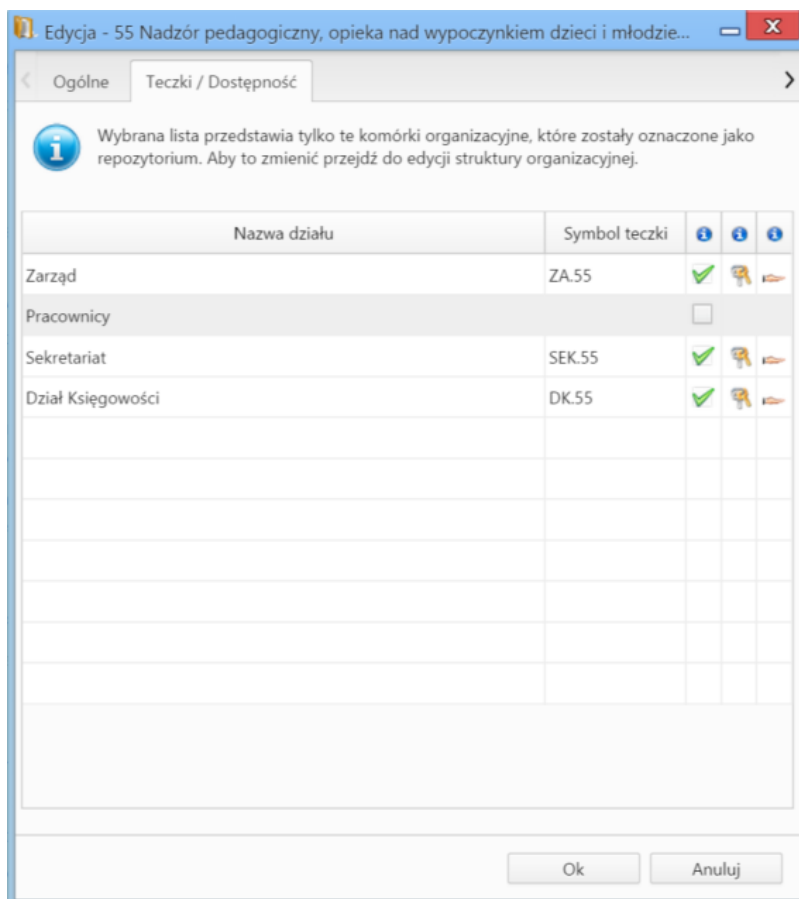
Edycja - 55 Nadzór pedagogiczny, opieka nad wypoczynkiem dzieci i młodzie...

Ogólne | Teczki / Dostępność

Wybrana lista przedstawia tylko te komórki organizacyjne, które zostały oznaczone jako repozytorium. Aby to zmienić przejdź do edycji struktury organizacyjnej.

| Nazwa działu | Symbol teczki | | | |
|---|---|---|---|---|
| Zarząd | ZA.55 | | | |
| Pracownicy | | | | |
| Sekretariat | SEK.55 | | | |
| Dział Księgowości | DK.55 | | | |

Ok | Anuluj